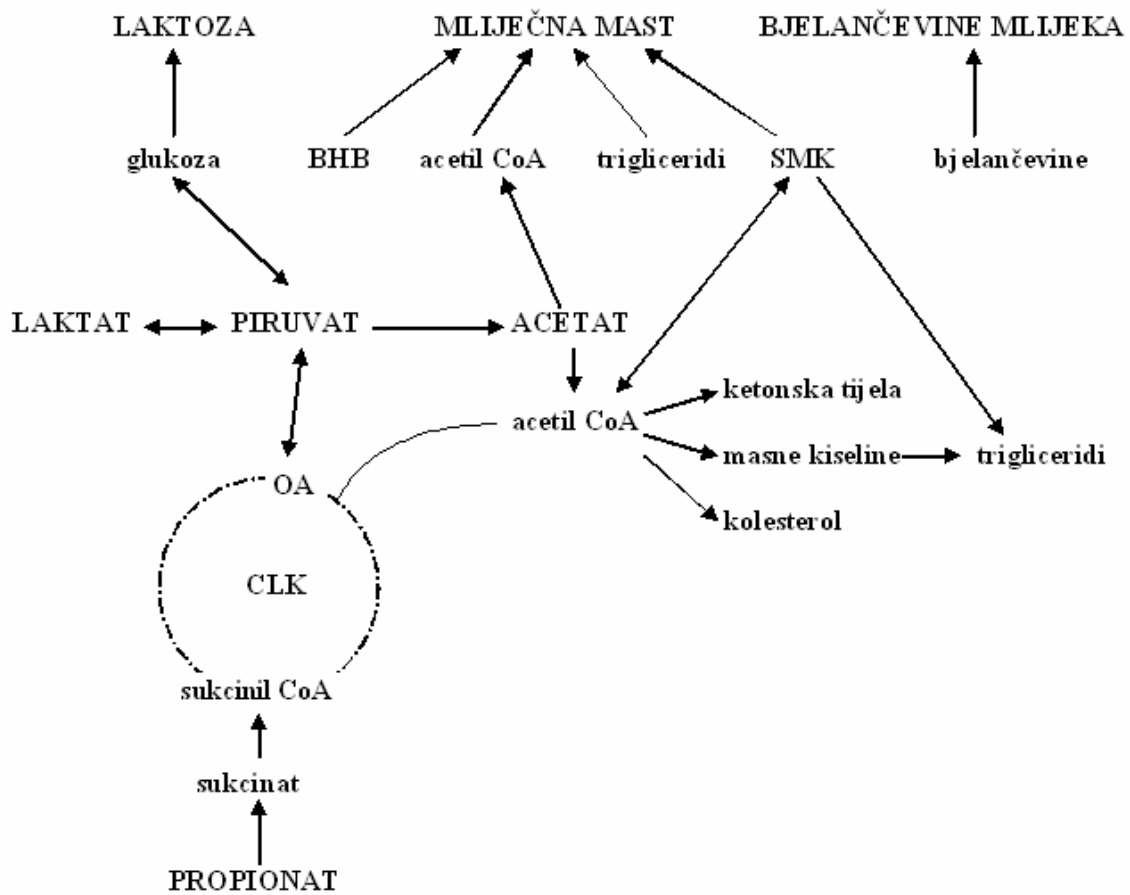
LAKTOZA
MLIJEČNA MAST
BJELANČEVINE MLIJEKA

glukoza
BHB
acetil CoA
trigliceridi
SMK
bjelančevine

LAKTAT
PIRUVAT
ACETAT

acetil CoA
ketonska tijela
masne kiseline
trigliceridi
kolesterol

OA
CLK
sukcinil CoA
sukcinat
PROPIONAT